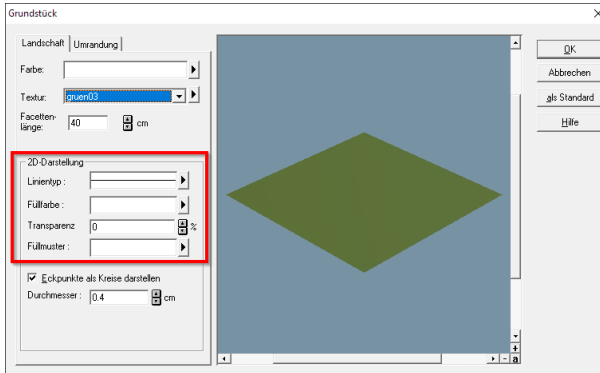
Grundstück

Landschaft | Umrandung

Farbe:

Textur: gruen03

Facettenlänge: 40 cm

2D-Darstellung

Linientyp :

Füllfarbe :

Transparenz 0 %

Füllmuster :

Eckpunkte als Kreise darstellen

Durchmesser : 0.4 cm

OK

Abbrechen

als Standard

Hilfe

+

-

a